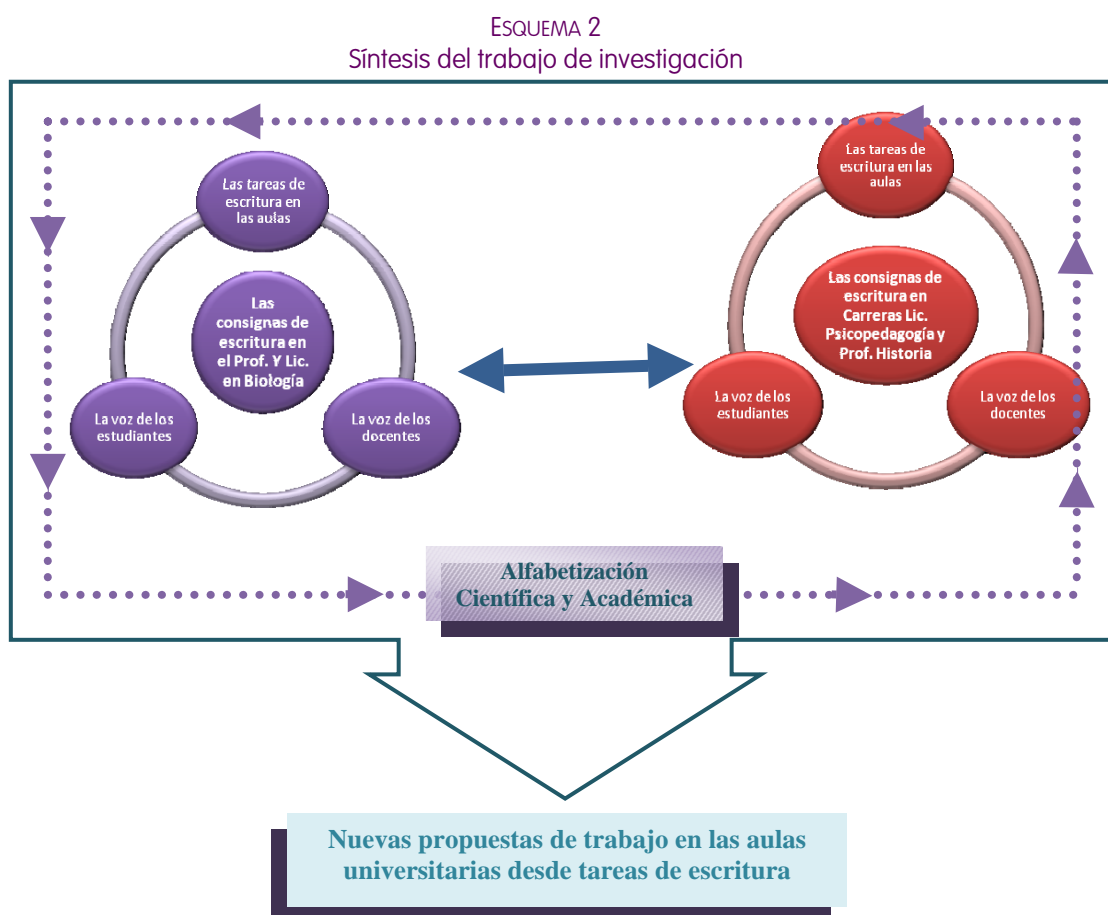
ESQUEMA 2
Síntesis del trabajo de investigación

Las tareas de escritura en las aulas

Las consignas de escritura en el Prof. Y Lic. en Biología

La voz de los estudiantes

La voz de los docentes

Las tareas de escritura en las aulas

Las consignas de escritura en Carreras Lic. Psicopedagogía y Prof. Historia

La voz de los estudiantes

La voz de los docentes

Alfabetización Científica y Académica

Nuevas propuestas de trabajo en las aulas universitarias desde tareas de escritura